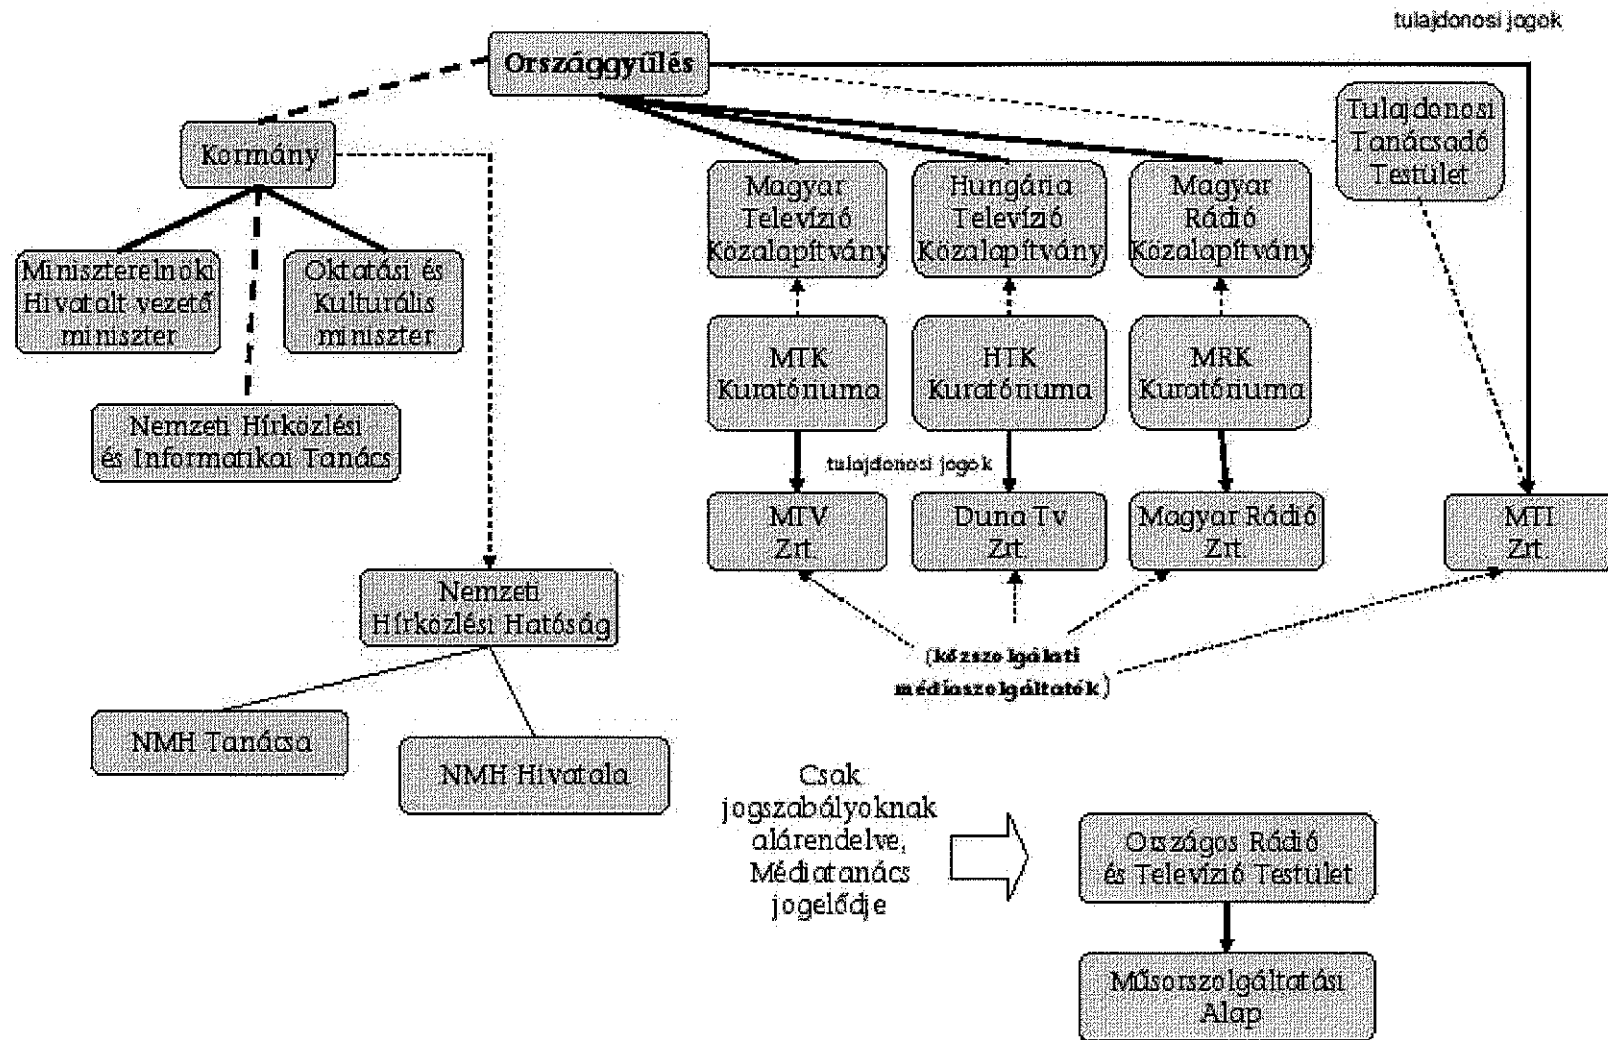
tulajdonosi jogok

Országgyűlés

Kormány

Tulajdonosi Tanácsadó Testület

Magyar Televízió Közalapítvány

Hungária Televízió Közalapítvány

Magyar Rádió Közalapítvány

Miniszterelnöki Hivatalt vezető miniszter

Oktatási és Kulturális miniszter

MTK Kuratóriuma

HTK Kuratóriuma

MRK Kuratóriuma

Nemzeti Hírközlési és Informatikai Tanács

tulajdonosi jogok

MTV Zrt.

Duna Tv Zrt.

Magyar Rádió Zrt.

MTI Zrt.

Nemzeti Hírközlési Hatóság

(közszolgálati médiaszolgáltatók)

NMH Tanácsa

NMH Hivatala

Csak jogszabályoknak alárendelve, Médiatanács jogelődje

Országos Rádió és Televízió Testület

Műsorszolgáltatási Alap